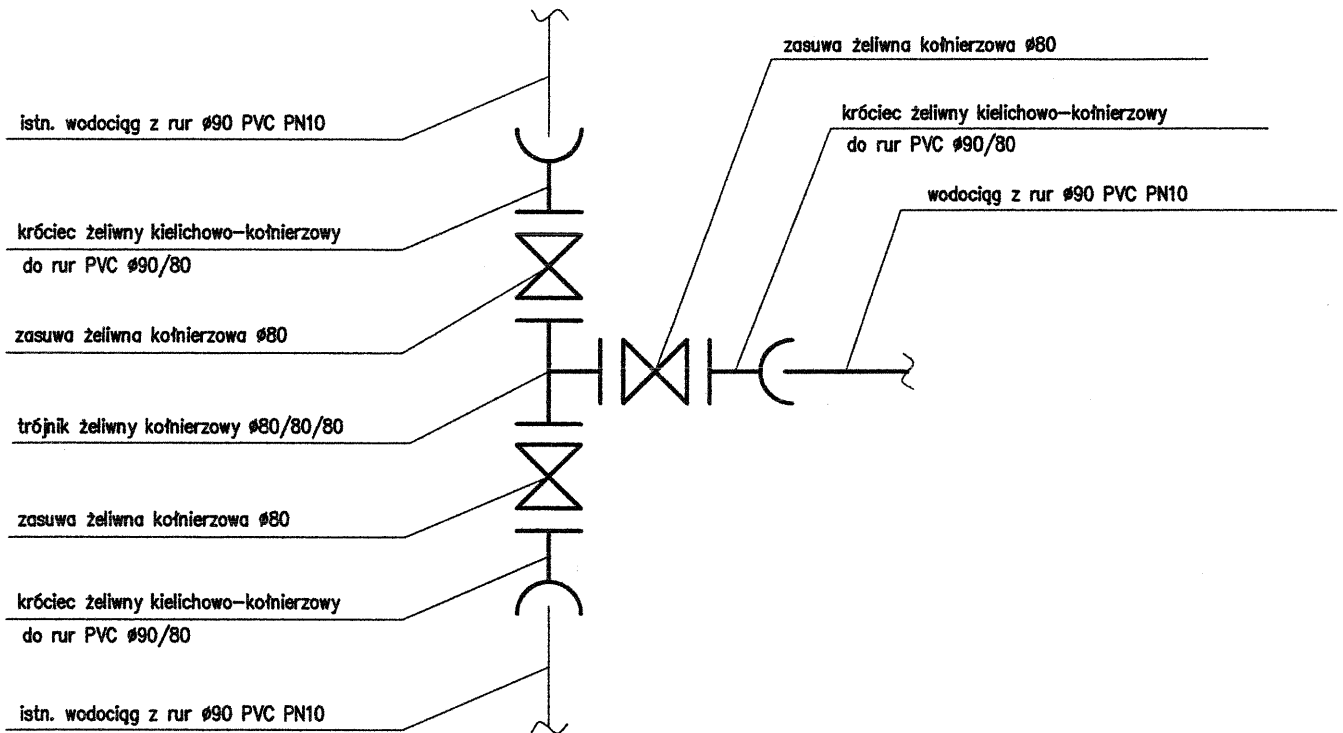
zasuwa żeliwna kołnierzowa ø80

króciec żeliwny kielichowo–kołnierzowy
do rur PVC ø90/80

wodociąg z rur ø90 PVC PN10

istn. wodociąg z rur ø90 PVC PN10

króciec żeliwny kielichowo–kołnierzowy
do rur PVC ø90/80

zasuwa żeliwna kołnierzowa ø80

trójnik żeliwny kołnierzowy ø80/80/80

zasuwa żeliwna kołnierzowa ø80

króciec żeliwny kielichowo–kołnierzowy
do rur PVC ø90/80

istn. wodociąg z rur ø90 PVC PN10